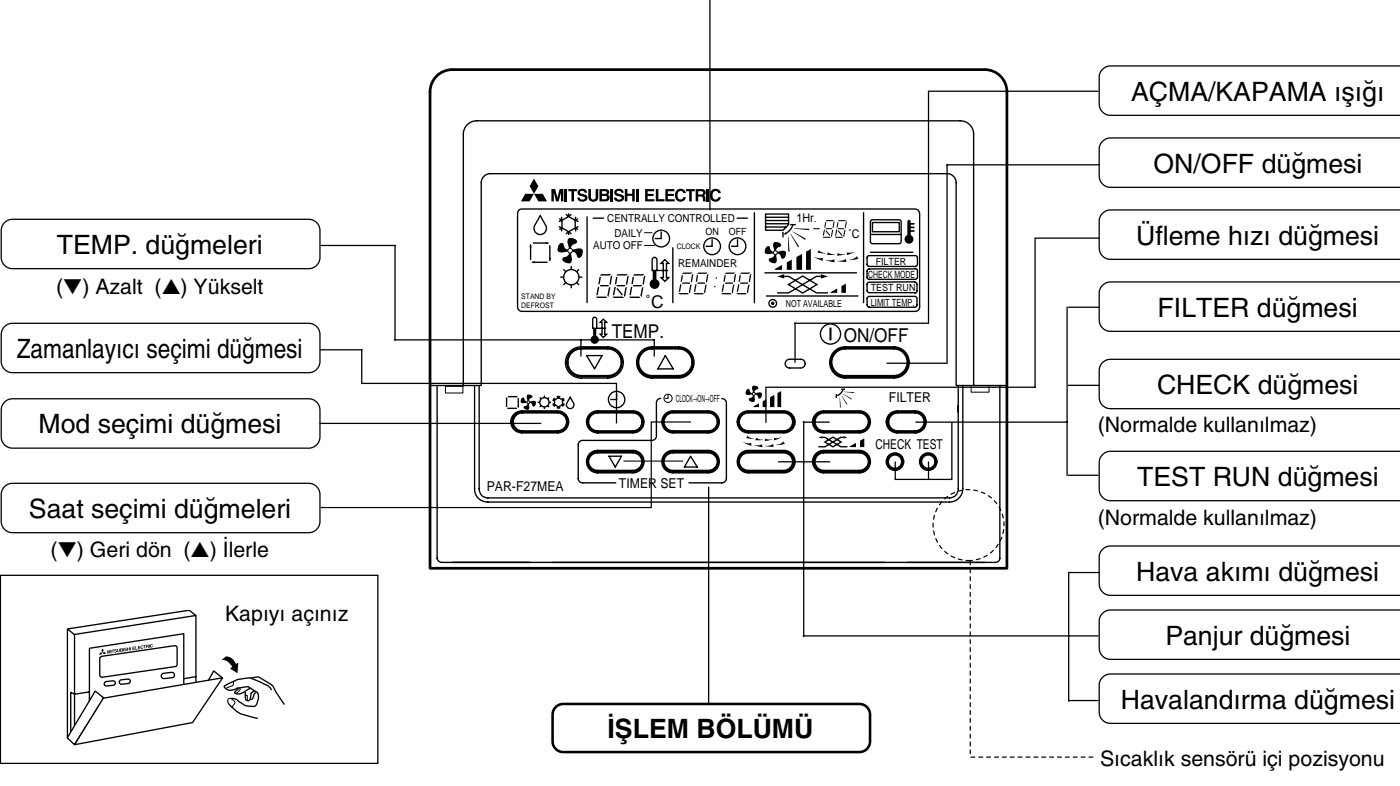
MITSUBISHI ELECTRIC
CENTRALLY CONTROLLED
DAILY
AUTO OFF
ON OFF
CLOCK
REMAINDER
1Hr.
°C
888
°C
88:88
STAND BY
DEFROST
NOT AVAILABLE
FILTER
CHECK MODE
TEST RUN
LIMIT TEMP.
TEMP.
ON/OFF
CLOCK→ON→OFF
FILTER
CHECK TEST
TIMER SET
PAR-F27MEA

TEMP. düğmeleri
(▼) Azalt (▲) Yükselt
Zamanlayıcı seçimi düğmesi
Mod seçimi düğmesi
Saat seçimi düğmeleri
(▼) Geri dön (▲) İlerle
Kapıyı açınız
MITSUBISHI ELECTRIC

AÇMA/KAPAMA ışığı
ON/OFF düğmesi
Üfleme hızı düğmesi
FILTER düğmesi
CHECK düğmesi
(Normalde kullanılmaz)
TEST RUN düğmesi
(Normalde kullanılmaz)
Hava akımı düğmesi
Panjur düğmesi
Havalandırma düğmesi

İŞLEM BÖLÜMÜ

Sıcaklık sensörü içi pozisyonu